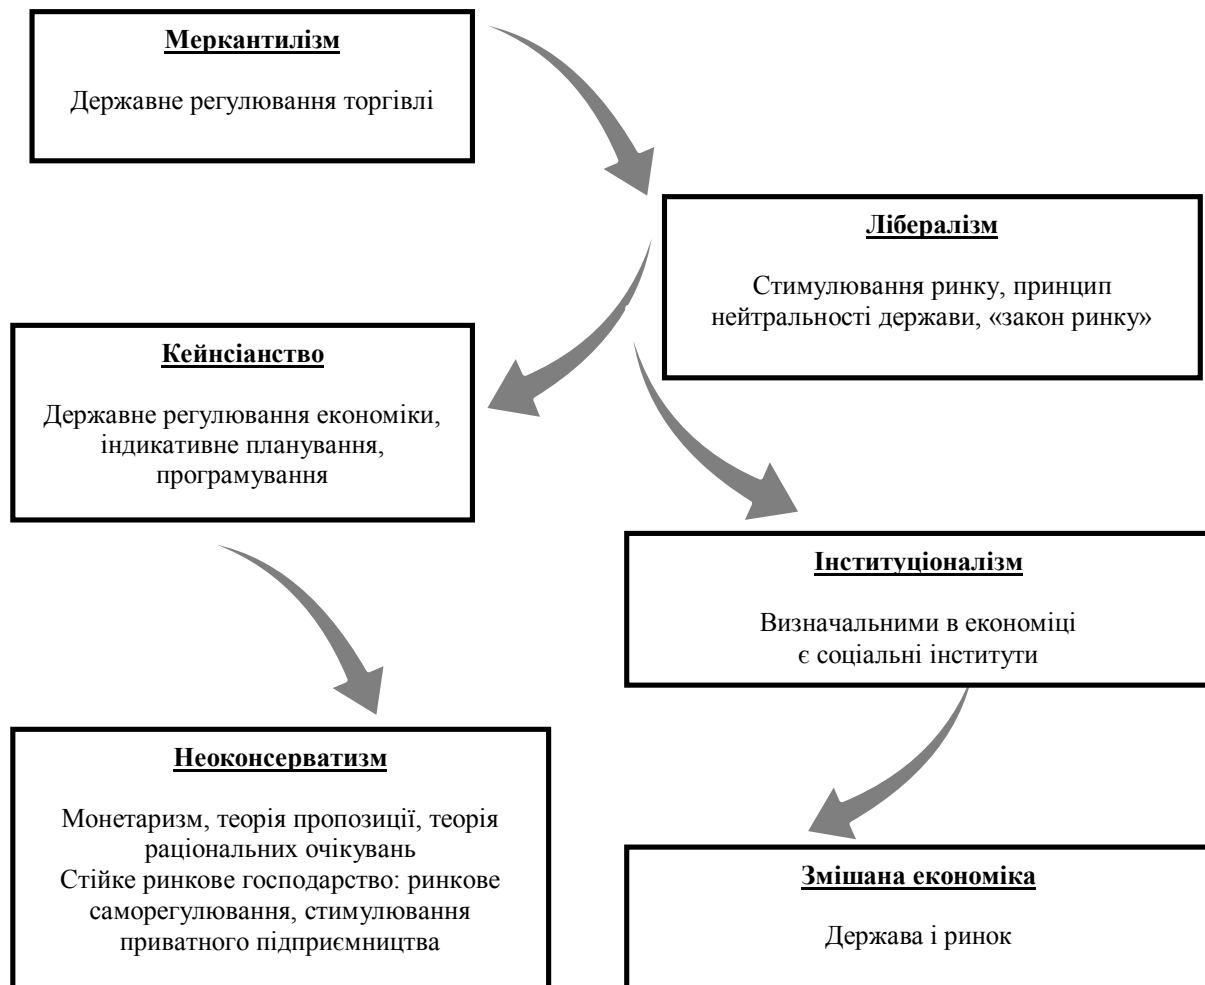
Меркантилізм

Державне регулювання торгівлі

Лібералізм

Стимулювання ринку, принцип нейтральності держави, «закон ринку»

Кейнсіанство

Державне регулювання економіки, індикативне планування, програмування

Інституціоналізм

Визначальними в економіці є соціальні інститути

Неоконсерватизм

Монетаризм, теорія пропозиції, теорія раціональних очікувань
Стійке ринкове господарство: ринкове саморегулювання, стимулювання приватного підприємництва

Змішана економіка

Держава і ринок